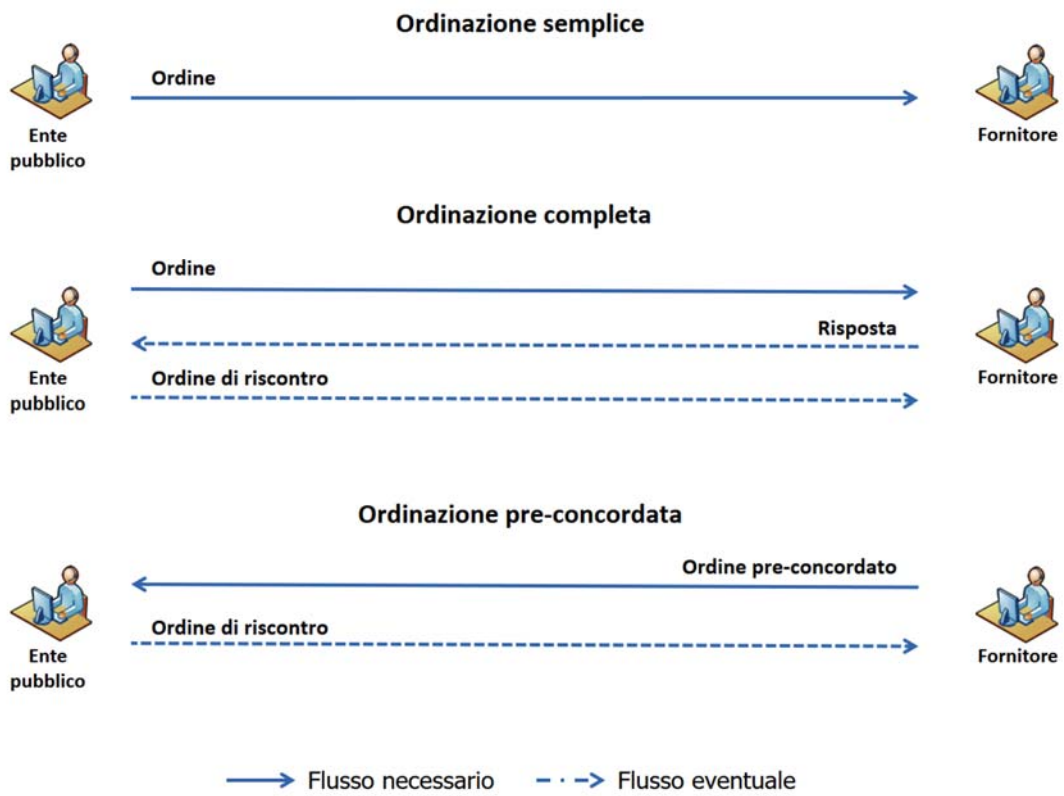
Ordinazione semplice

Ente pubblico

Ordine

Fornitore

Ordinazione completa

Ordine

Ente pubblico

Risposta

Fornitore

Ordine di riscontro

Ordinazione pre-concordata

Ordine pre-concordato

Ente pubblico

Ordine di riscontro

Fornitore

Flusso necessario

Flusso eventuale